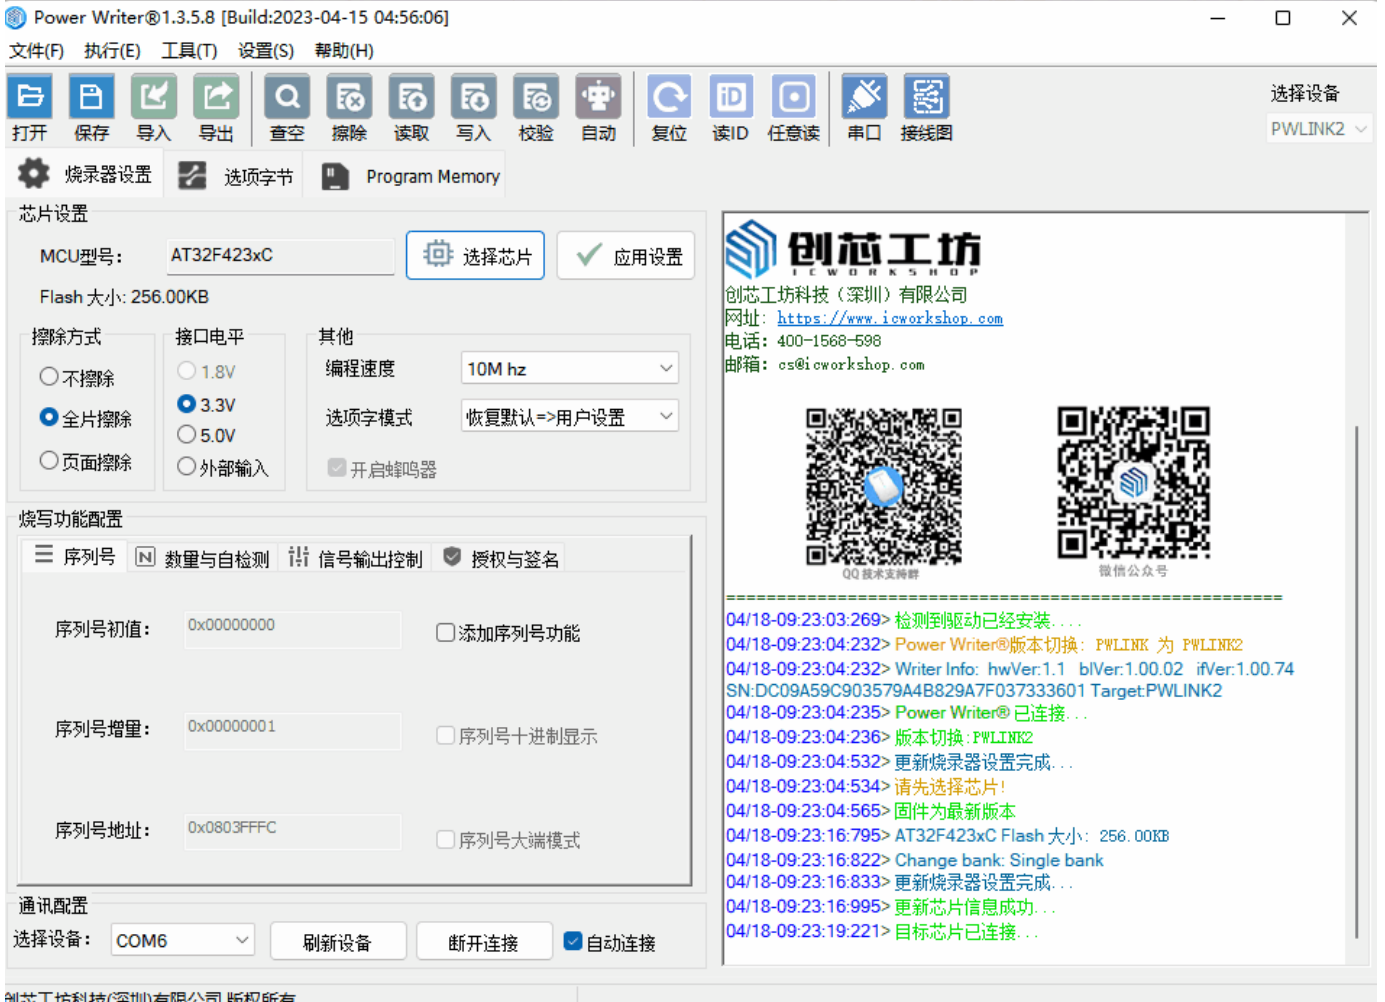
Power Writer®1.3.5.8 [Build:2023-04-15 04:56:06]

文件(F) 执行(E) 工具(T) 设置(S) 帮助(H)

打开 保存 导入 导出 查空 擦除 读取 写入 校验 自动 复位 读ID 任意读 串口 接线图

选择设备
PWLINK2

烧录器设置 选项字节 Program Memory

芯片设置

MCU型号: AT32F423xC 选择芯片 应用设置

Flash 大小: 256.00KB

擦除方式
不擦除
全片擦除
页面擦除

接口电平
1.8V
3.3V
5.0V
外部输入

其他
编程速度 10M hz
选项字模式 恢复默认=>用户设置
开启蜂鸣器

烧写功能配置

序列号 数量与自检测 信号输出控制 授权与签名

序列号初值: 0x00000000 添加序列号功能

序列号增量: 0x00000001 序列号十进制显示

序列号地址: 0x0803FFFC 序列号大端模式

通讯配置

选择设备: COM6 刷新设备 断开连接 自动连接

创芯工坊
I C W O R K S H O P
创芯工坊科技（深圳）有限公司
网址: https://www.icworkshop.com
电话: 400-1568-598
邮箱: cs@icworkshop.com

QQ 技术支持群 微信公众号

==========================================================
04/18-09:23:03:269> 检测到驱动已经安装...
04/18-09:23:04:232> Power Writer®版本切换: PWLINK 为 PWLINK2
04/18-09:23:04:232> Writer Info: hwVer:1.1 blVer:1.00.02 ifVer:1.00.74 SN:DC09A59C903579A4B829A7F037333601 Target:PWLINK2
04/18-09:23:04:235> Power Writer® 已连接...
04/18-09:23:04:236> 版本切换:PWLINK2
04/18-09:23:04:532> 更新烧录器设置完成...
04/18-09:23:04:534> 请先选择芯片!
04/18-09:23:04:565> 固件为最新版本
04/18-09:23:16:795> AT32F423xC Flash 大小: 256.00KB
04/18-09:23:16:822> Change bank: Single bank
04/18-09:23:16:833> 更新烧录器设置完成...
04/18-09:23:16:995> 更新芯片信息成功...
04/18-09:23:19:221> 目标芯片已连接...

创芯工坊科技(深圳)有限公司 版权所有